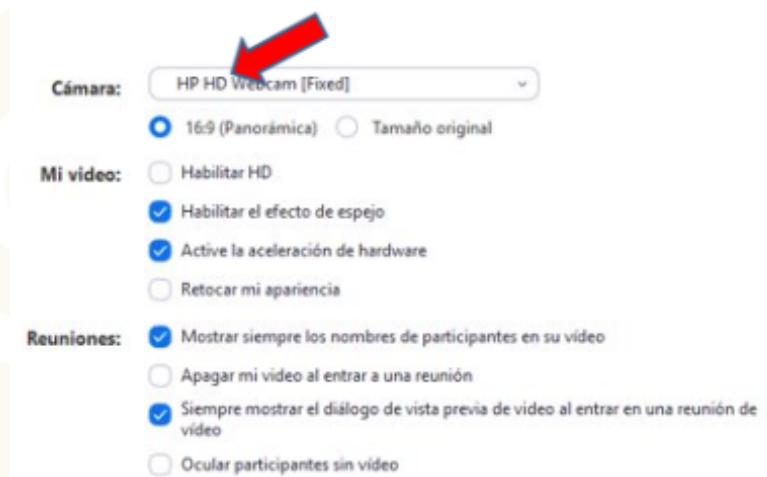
Cámara: HP HD Webcam [Fixed]

16:9 (Panorámica) Tamaño original

Mi video: Habilitar HD

Habilitar el efecto de espejo

Active la aceleración de hardware

Retocar mi apariencia

Reuniones: Mostrar siempre los nombres de participantes en su video

Apagar mi video al entrar a una reunión

Siempre mostrar el diálogo de vista previa de video al entrar en una reunión de video

Ocular participantes sin video